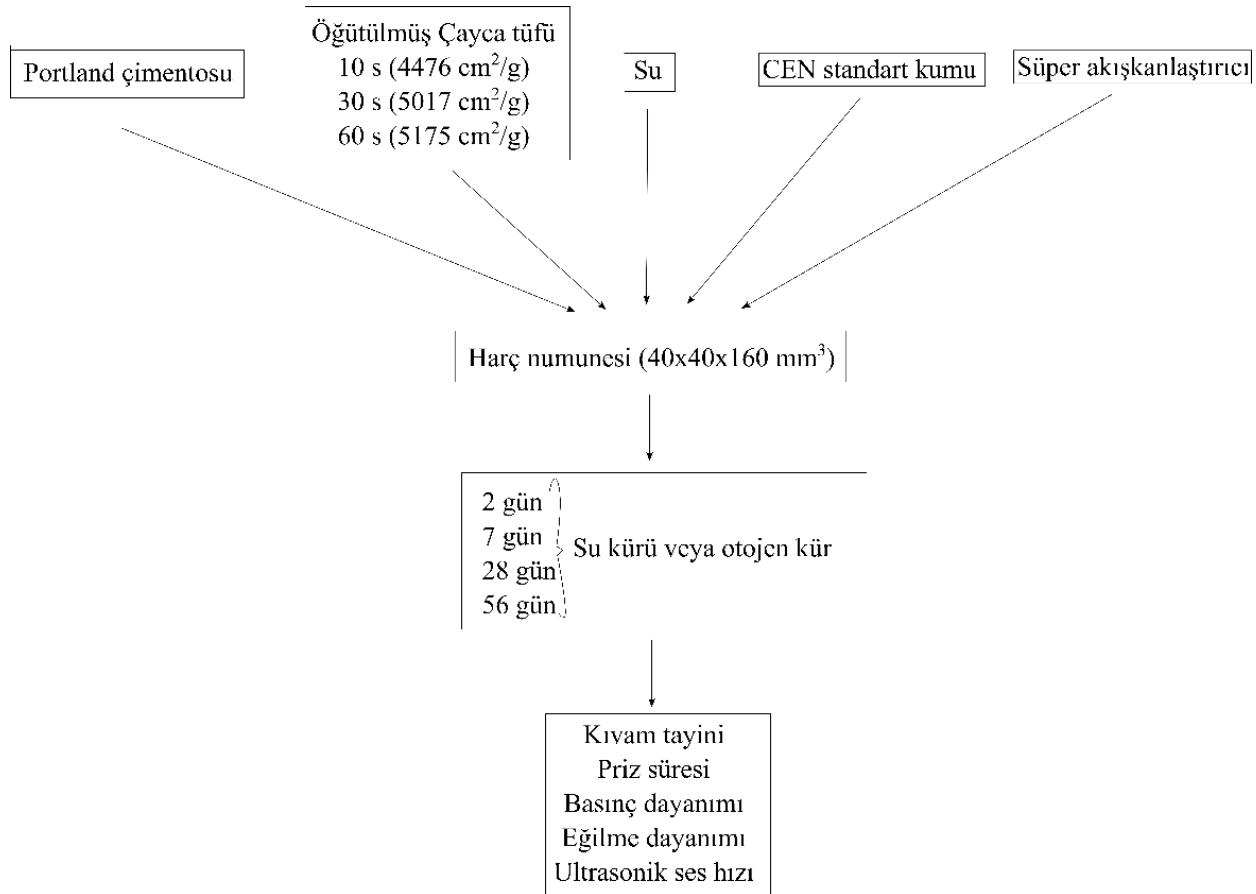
Portland çimentosu

Öğütülmüş Çayca tüfü
10 s (4476 cm$^2$/g)
30 s (5017 cm$^2$/g)
60 s (5175 cm$^2$/g)

Su

CEN standart kumu

Süper akışkanlaştırıcı

Harç numunesi (40x40x160 mm$^3$)

2 gün
7 gün
28 gün
56 gün
Su kürü veya otojen kür

Kıvam tayini
Priz süresi
Basınç dayanımı
Eğilme dayanımı
Ultrasonik ses hızı